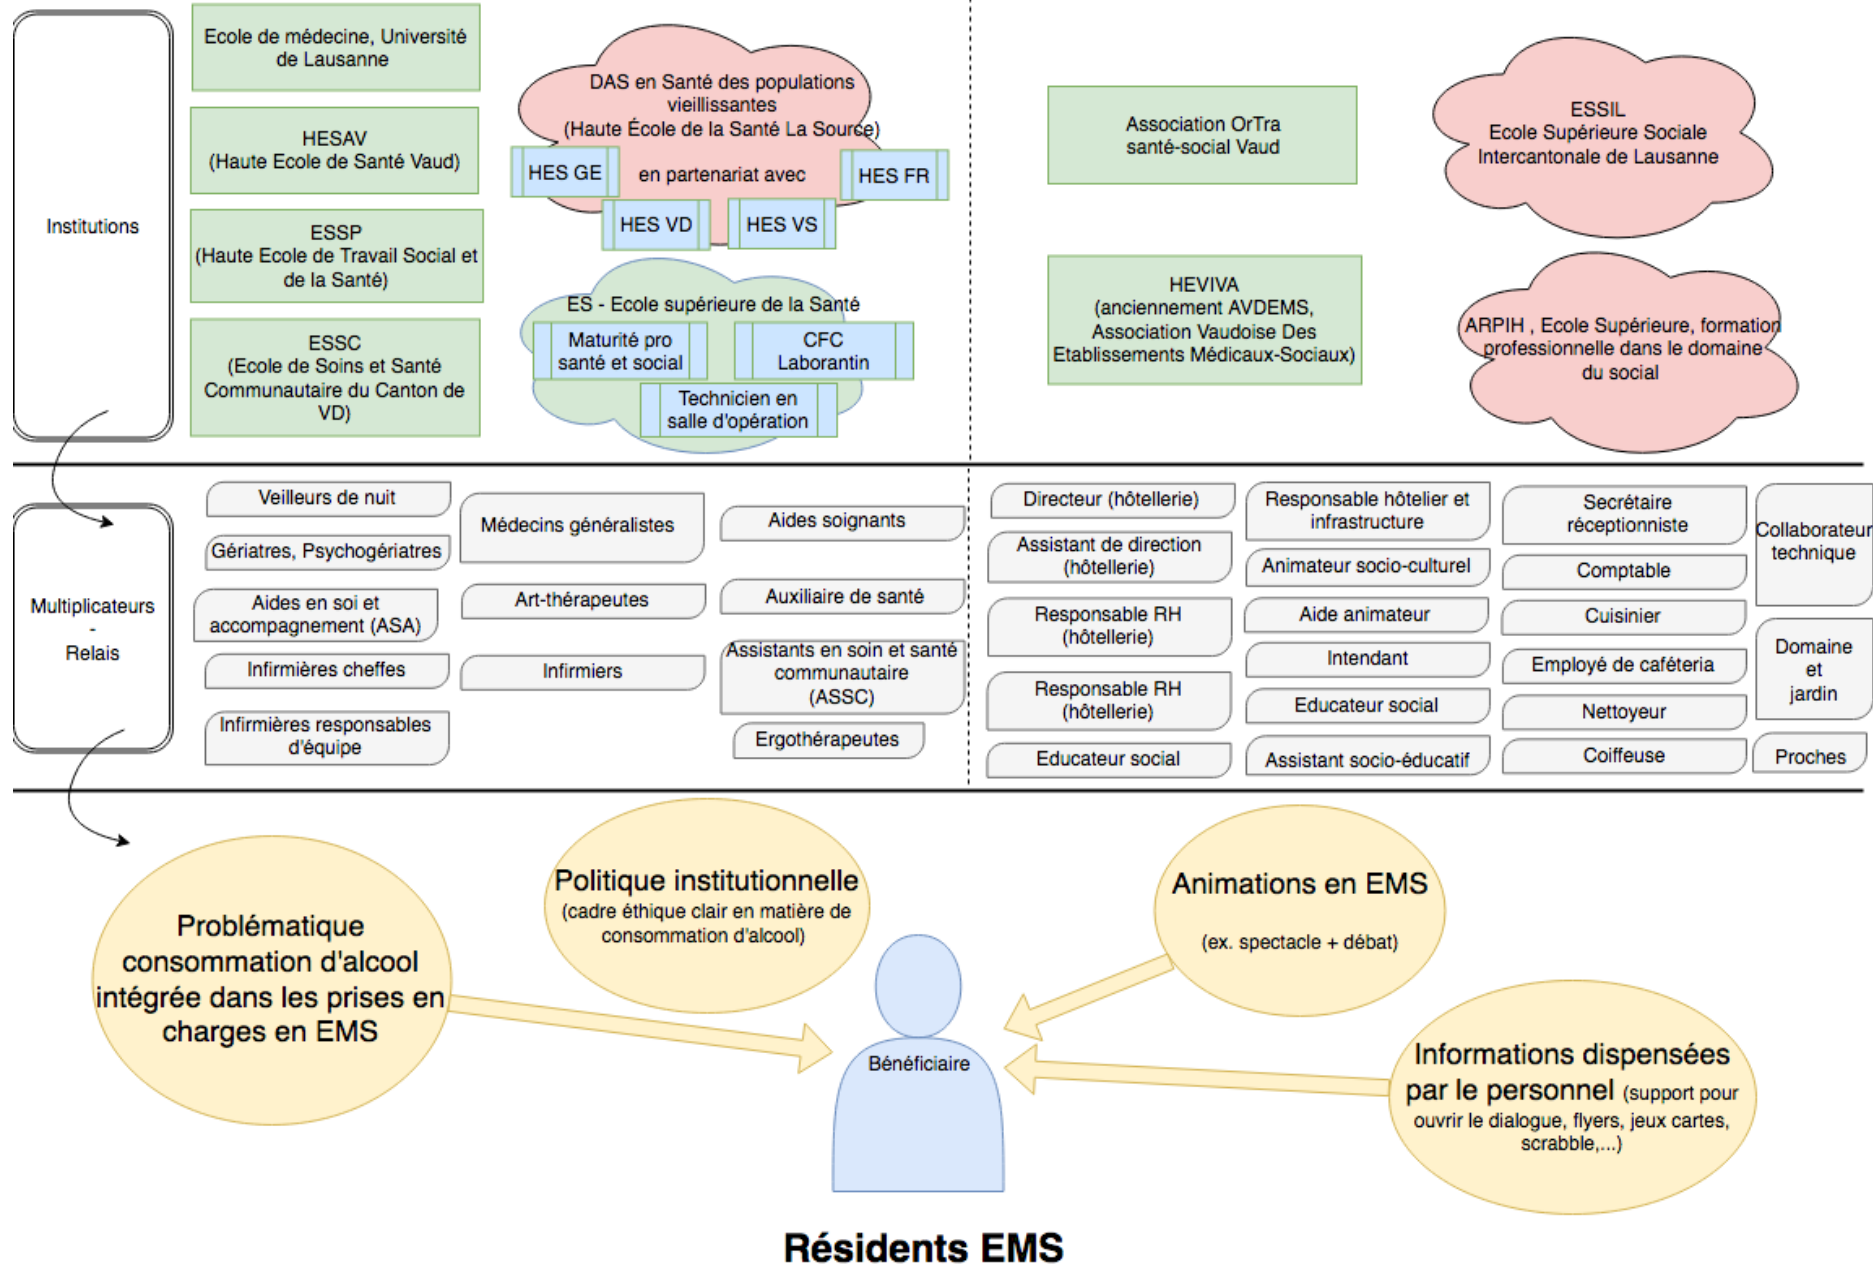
Institutions

Ecole de médecine, Université de Lausanne

HESAV (Haute Ecole de Santé Vaud)

ESSP (Haute Ecole de Travail Social et de la Santé)

ESSC (Ecole de Soins et Santé Communautaire du Canton de VD)

DAS en Santé des populations vieillissantes (Haute École de la Santé La Source)

HES GE

en partenariat avec

HES FR

HES VD

HES VS

ES - Ecole supérieure de la Santé

Maturité pro santé et social

CFC Laborantin

Technicien en salle d'opération

Association OrTra santé-social Vaud

ESSIL Ecole Supérieure Sociale Intercantonale de Lausanne

HEVIVA (anciennement AVDEMS, Association Vaudoise Des Etablissements Médicaux-Sociaux)

ARPIH , Ecole Supérieure, formation professionnelle dans le domaine du social

Multiplicateurs - Relais

Veilleurs de nuit

Gériatres, Psychogériatres

Aides en soi et accompagnement (ASA)

Infirmières cheffes

Infirmières responsables d'équipe

Médecins généralistes

Art-thérapeutes

Infirmiers

Aides soignants

Auxiliaire de santé

Assistants en soin et santé communautaire (ASSC)

Ergothérapeutes

Directeur (hôtellerie)

Assistant de direction (hôtellerie)

Responsable RH (hôtellerie)

Responsable RH (hôtellerie)

Educateur social

Responsable hôtelier et infrastructure

Animateur socio-culturel

Aide animateur

Intendant

Educateur social

Assistant socio-éducatif

Secrétaire réceptionniste

Comptable

Cuisinier

Employé de caféteria

Nettoyeur

Coiffeuse

Collaborateur technique

Domaine et jardin

Proches

Problématique consommation d'alcool intégrée dans les prises en charges en EMS

Politique institutionnelle (cadre éthique clair en matière de consommation d'alcool)

Animations en EMS (ex. spectacle + débat)

Bénéficiaire

Informations dispensées par le personnel (support pour ouvrir le dialogue, flyers, jeux cartes, scrabble,...)

Résidents EMS